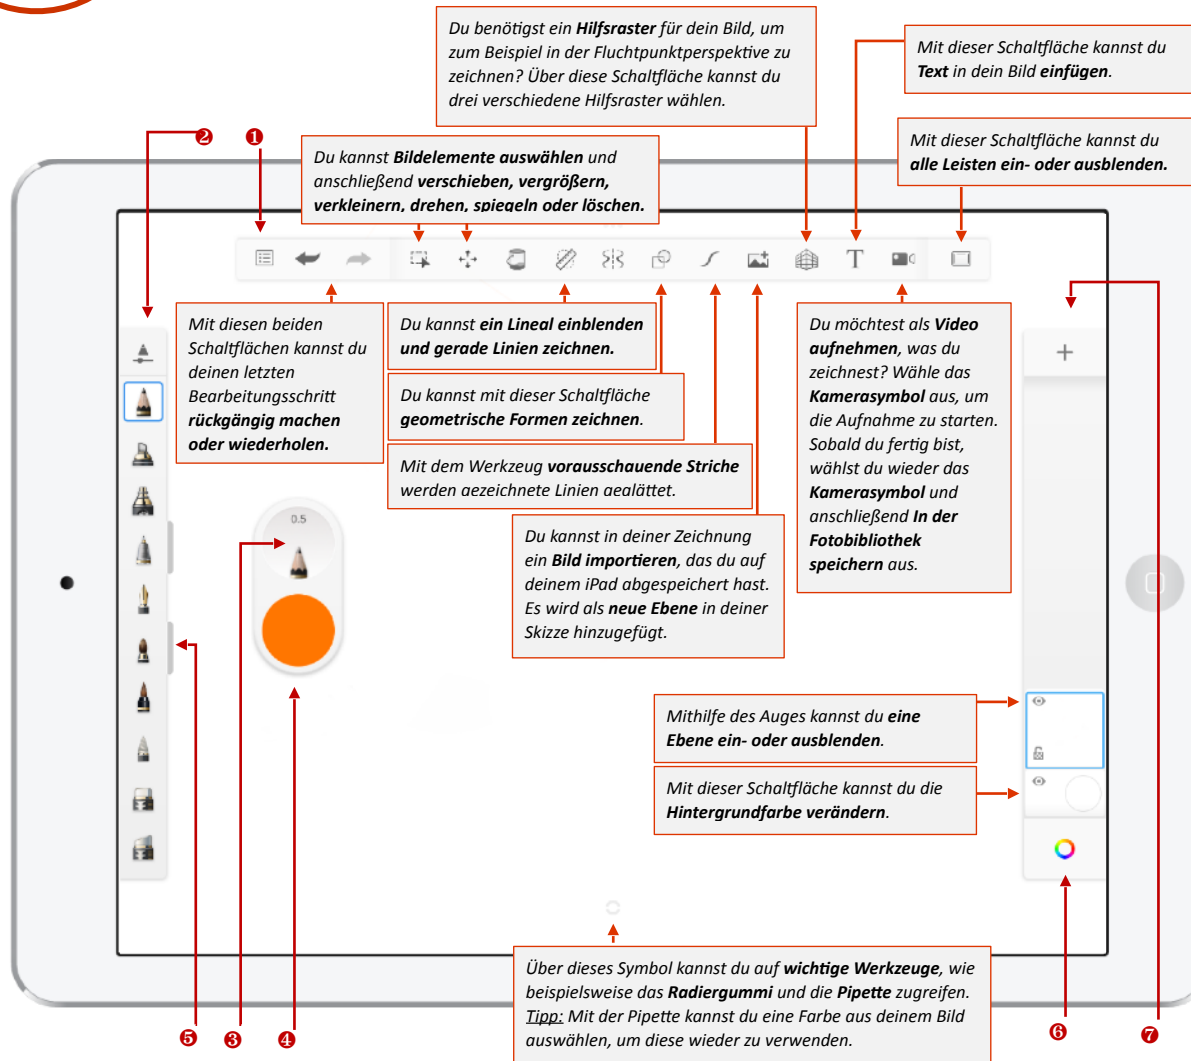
Du benötigst ein **Hilfsraster** für dein Bild, um zum Beispiel in der Fluchtpunktperspektive zu zeichnen? Über diese Schaltfläche kannst du drei verschiedene Hilfsraster wählen.

Mit dieser Schaltfläche kannst du **Text** in dein Bild **einfügen**.

Mit dieser Schaltfläche kannst du **alle Leisten ein- oder ausblenden.**

❷

❶

Du kannst **Bildelemente auswählen** und anschließend **verschieben, vergrößern, verkleinern, drehen, spiegeln oder löschen.**

Mit diesen beiden Schaltflächen kannst du deinen letzten Bearbeitungsschritt **rückgängig machen oder wiederholen.**

Du kannst **ein Lineal einblenden und gerade Linien zeichnen.**

Du kannst mit dieser Schaltfläche **geometrische Formen zeichnen**.

Mit dem Werkzeug **vorausschauende Striche** werden gezeichnete Linien geglättet.

Du möchtest als **Video aufnehmen**, was du zeichnest? Wähle das **Kamerasymbol** aus, um die Aufnahme zu starten. Sobald du fertig bist, wählst du wieder das **Kamerasymbol** und anschließend **In der Fotobibliothek speichern** aus.

0.5

Du kannst in deiner Zeichnung ein **Bild importieren**, das du auf deinem iPad abgespeichert hast. Es wird als **neue Ebene** in deiner Skizze hinzugefügt.

+

Mithilfe des Auges kannst du **eine Ebene ein- oder ausblenden**.

Mit dieser Schaltfläche kannst du die **Hintergrundfarbe verändern**.

Über dieses Symbol kannst du auf **wichtige Werkzeuge**, wie beispielsweise das **Radiergummi** und die **Pipette** zugreifen.
Tipp: Mit der Pipette kannst du eine Farbe aus deinem Bild auswählen, um diese wieder zu verwenden.

❺ ❸ ❹ ❻ ❼